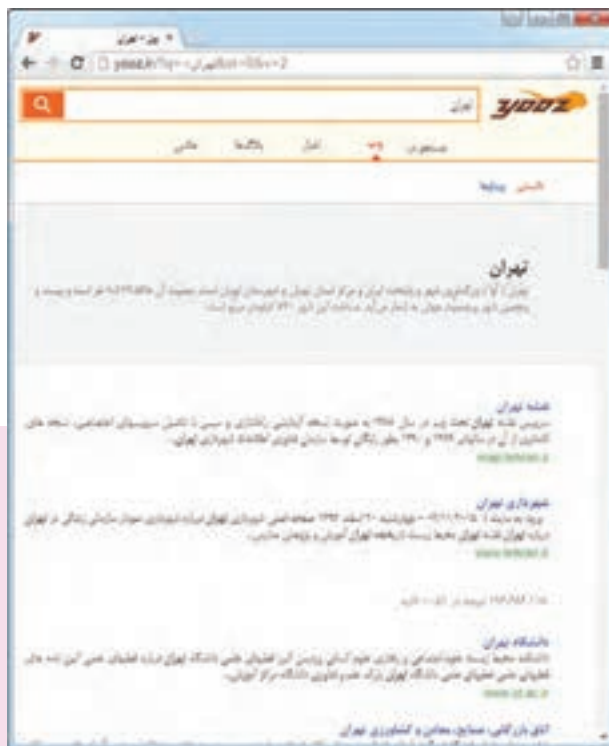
یوز - تهران

yooz.ir/?q=تهران

yooz

تهران

جستجوی وب اخبار بلاگها عکس

تهران

نقشه تهران

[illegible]

map.tehran.ir

شهرداری تهران

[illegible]

www.tehran.ir

دانشگاه تهران

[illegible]

www.ut.ac.ir

اتاق بازرگانی، صنایع، معادن و کشاورزی تهران